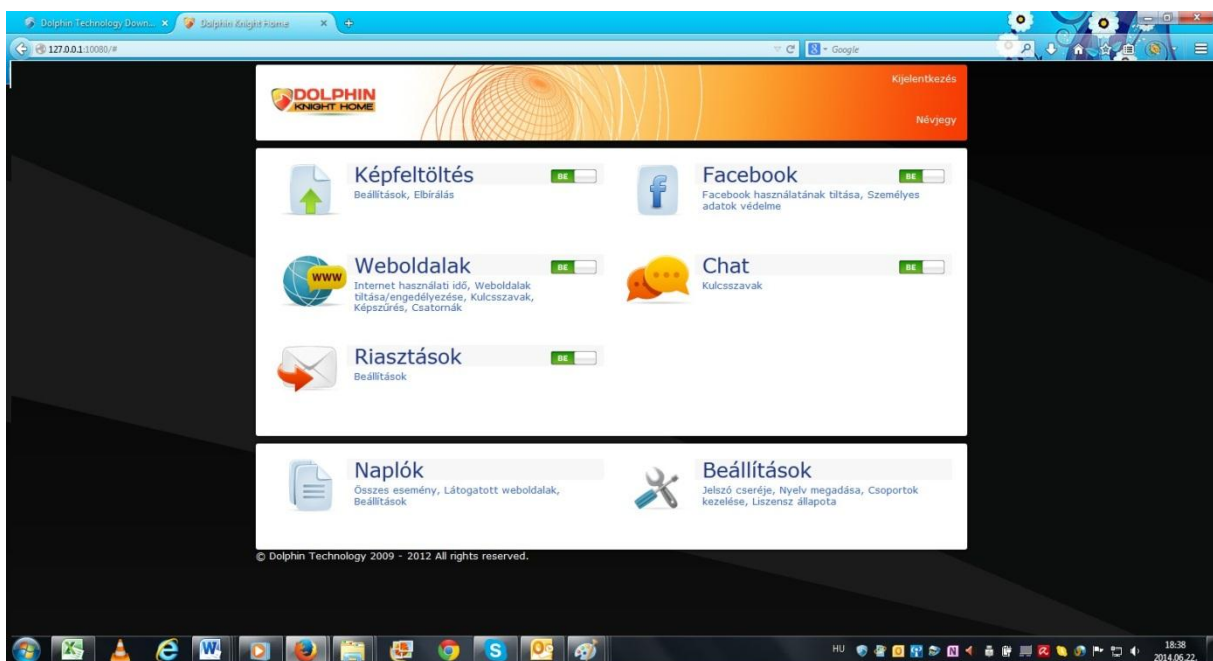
Dolphin Technology Down... ×
Dolphin Knight Home ×
127.0.0.1:10080/#
Google

DOLPHIN KNIGHT HOME
Kijelentkezés
Névjegy

Képfeltöltés
BE
Beállítások, Elbírálás

Facebook
BE
Facebook használatának tiltása, Személyes adatok védelme

WWW
Weboldalak
BE
Internet használati idő, Weboldalak tiltása/engedélyezése, Kulcsszavak, Képszűrés, Csatornák

Chat
BE
Kulcsszavak

Riasztások
BE
Beállítások

Naplók
Összes esemény, Látogatott weboldalak, Beállítások

Beállítások
Jelszó cseréje, Nyelv megadása, Csoportok kezelése, Liszensz állapota

© Dolphin Technology 2009 - 2012 All rights reserved.

HU
18:38
2014.06.22.